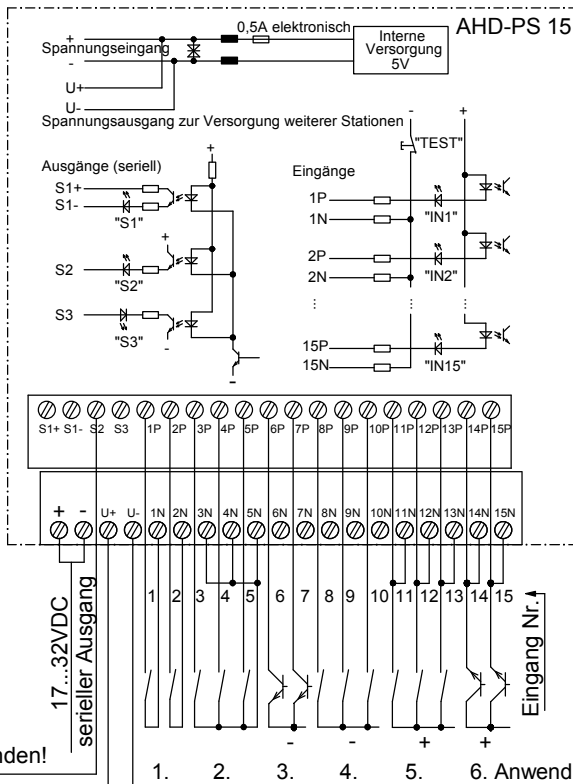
AHD-PS 15

0,5A elektronisch

Interne Versorgung 5V

Spannungseingang

U+

U-

Spannungsausgang zur Versorgung weiterer Stationen

"TEST"

Ausgänge (seriell)

S1+

S1-

"S1"

S2

"S2"

S3

"S3"

Eingänge

1P

1N

"IN1"

2P

2N

"IN2"

15P

15N

"IN15"

| S1+ | S1- | S2 | S3 | 1P | 2P | 3P | 4P | 5P | 6P | 7P | 8P | 9P | 10P | 11P | 12P | 13P | 14P | 15P |
|---|---|---|---|---|---|---|---|---|---|---|---|---|---|---|---|---|---|---|

| + | - | U+ | U- | 1N | 2N | 3N | 4N | 5N | 6N | 7N | 8N | 9N | 10N | 11N | 12N | 13N | 14N | 15N |
|---|---|---|---|---|---|---|---|---|---|---|---|---|---|---|---|---|---|---|

1 2 3 4 5 6 7 8 9 10 11 12 13 14 15

17...32VDC

serieller Ausgang

Eingang Nr.

nden!

1. 2. 3. 4. 5. 6. Anwend